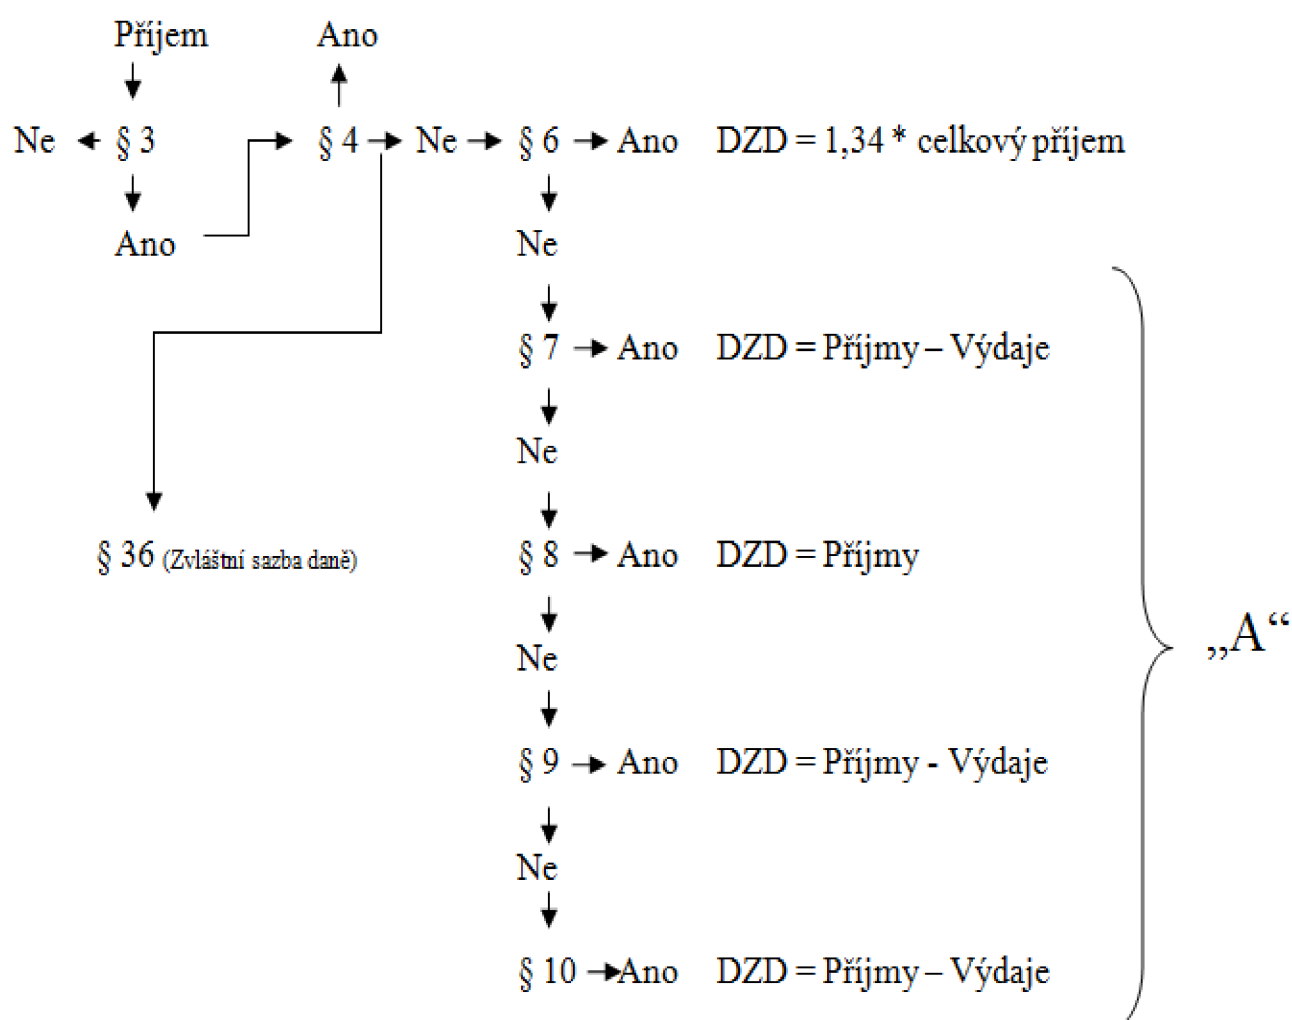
Příjem
Ano
Ne § 3 § 4 Ne § 6 Ano DZD = 1,34 * celkový příjem
Ano
Ne
§ 7 Ano DZD = Příjmy – Výdaje
Ne
§ 36 (Zvláštní sazba daně)
§ 8 Ano DZD = Příjmy
Ne
§ 9 Ano DZD = Příjmy - Výdaje
Ne
§ 10 Ano DZD = Příjmy – Výdaje
„A“